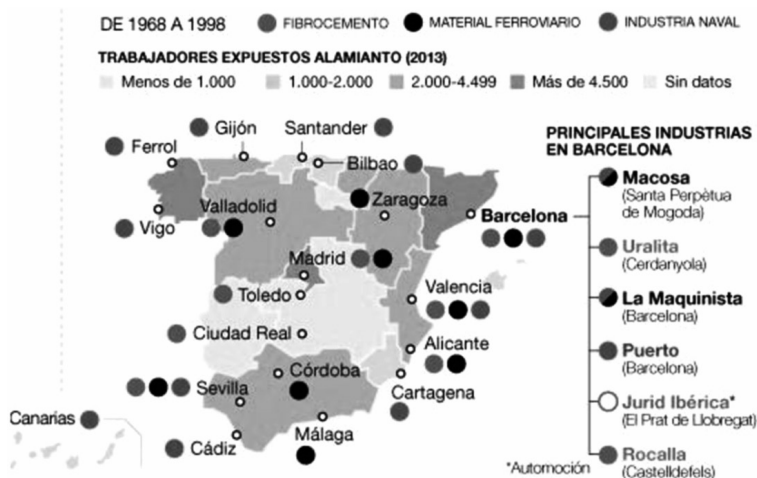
DE 1968 A 1998 FIBROCEMENTO MATERIAL FERROVIARIO INDUSTRIA NAVAL

TRABAJADORES EXPUESTOS ALAMIANTO (2013)

Menos de 1.000 1.000-2.000 2.000-4.499 Más de 4.500 Sin datos

Ferrol
Gijón
Santander
Bilbao
Vigo
Valladolid
Zaragoza
Barcelona
Madrid
Toledo
Valencia
Ciudad Real
Alicante
Sevilla
Córdoba
Cartagena
Canarias
Cádiz
Málaga

PRINCIPALES INDUSTRIAS EN BARCELONA

Macosa
(Santa Perpètua de Mogoda)

Uralita
(Cerdanyola)

La Maquinista
(Barcelona)

Puerto
(Barcelona)

Jurid Ibérica*
(El Prat de Llobregat)

Rocalla
(Castelldefels)

*Automoción